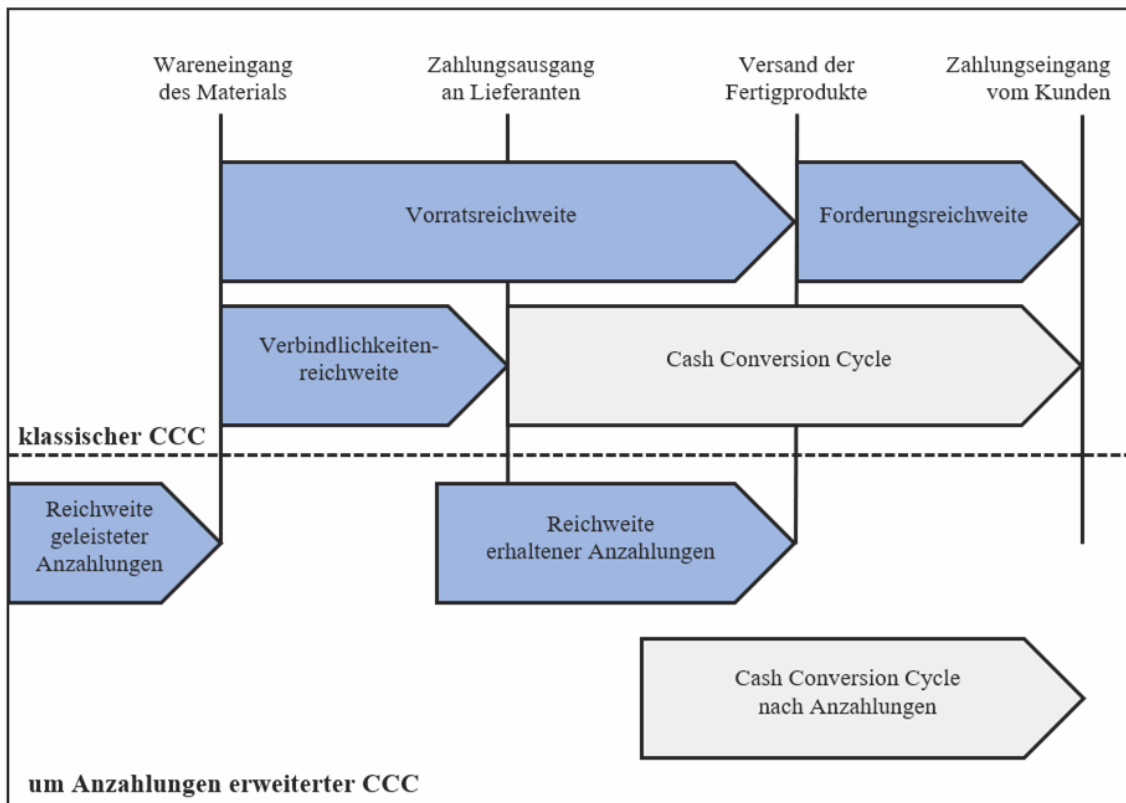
Wareneingang des Materials

Zahlungsausgang an Lieferanten

Versand der Fertigprodukte

Zahlungseingang vom Kunden

Vorratsreichweite

Forderungsreichweite

Verbindlichkeitenreichweite

Cash Conversion Cycle

klassischer CCC

Reichweite geleisteter Anzahlungen

Reichweite erhaltener Anzahlungen

Cash Conversion Cycle nach Anzahlungen

um Anzahlungen erweiterter CCC